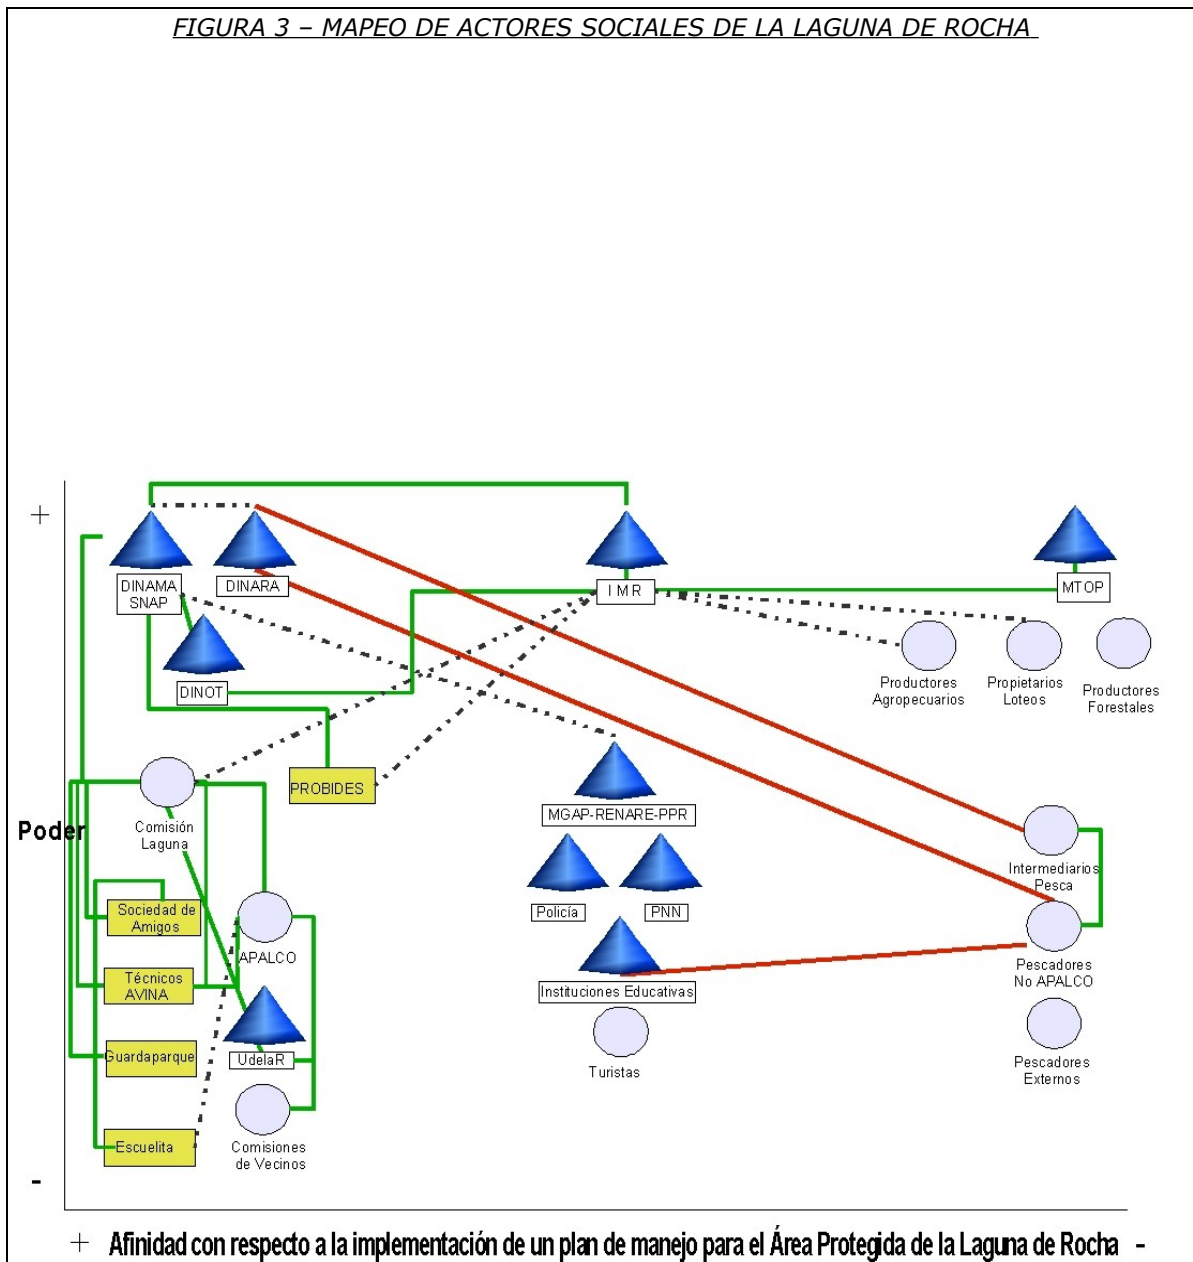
FIGURA 3 – MAPEO DE ACTORES SOCIALES DE LA LAGUNA DE ROCHA

+

DINAMA SNAP

DINARA

I M R

MTOP

DINOT

Productores Agropecuarios

Propietarios Loteos

Productores Forestales

PROBIDES

Comisión Laguna

MGAP-RENARE-PPR

Poder

Intermediarios Pesca

Sociedad de Amigos

APALCO

Policía

PNN

Pescadores No APALCO

Técnicos AVINA

Instituciones Educativas

Guardaparque

UdelaR

Turistas

Pescadores Externos

Escuelita

Comisiones de Vecinos

-

+ Afinidad con respecto a la implementación de un plan de manejo para el Área Protegida de la Laguna de Rocha -